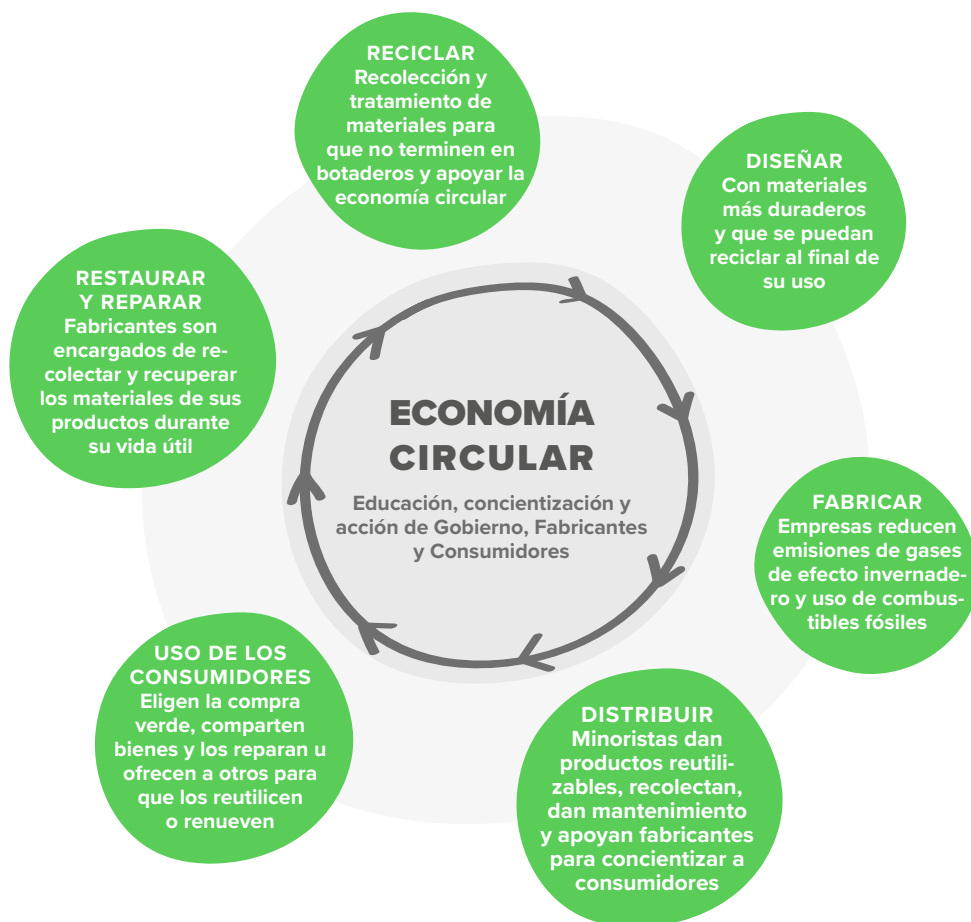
RECICLAR
Recolección y tratamiento de materiales para que no terminen en botaderos y apoyar la economía circular

DISEÑAR
Con materiales más duraderos y que se puedan reciclar al final de su uso

RESTAURAR Y REPARAR
Fabricantes son encargados de recolectar y recuperar los materiales de sus productos durante su vida útil

ECONOMÍA CIRCULAR

Educación, concientización y acción de Gobierno, Fabricantes y Consumidores

FABRICAR
Empresas reducen emisiones de gases de efecto invernadero y uso de combustibles fósiles

USO DE LOS CONSUMIDORES
Eligen la compra verde, comparten bienes y los reparan u ofrecen a otros para que los reutilicen o renueven

DISTRIBUIR
Minoristas dan productos reutilizables, recolectan, dan mantenimiento y apoyan fabricantes para concientizar a consumidores